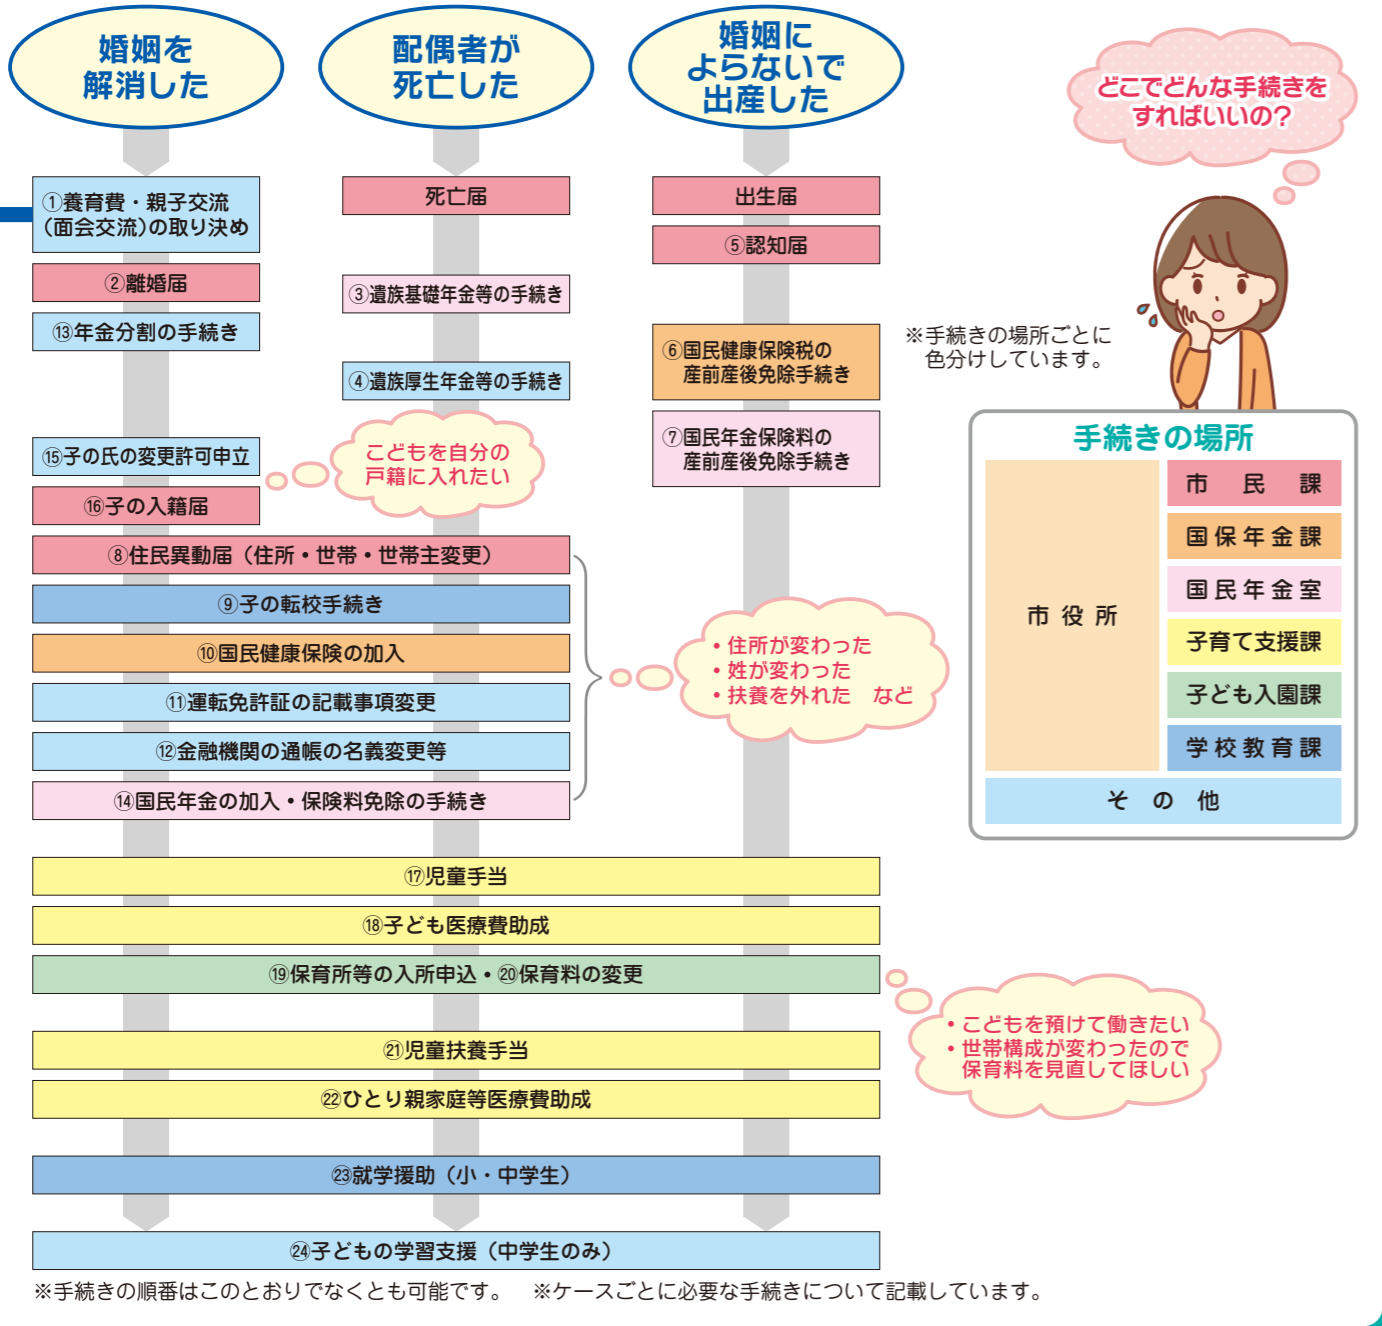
婚姻を解消した

配偶者が死亡した

婚姻によらないで出産した

どこでどんな手続きをすればいいの?

①養育費・親子交流(面会交流)の取り決め

②離婚届

⑬年金分割の手続き

死亡届

③遺族基礎年金等の手続き

④遺族厚生年金等の手続き

出生届

⑤認知届

⑥国民健康保険税の産前産後免除手続き

⑦国民年金保険料の産前産後免除手続き

※手続きの場所ごとに色分けしています。

⑮子の氏の変更許可申立

⑯子の入籍届

こどもを自分の戸籍に入れたい

⑧住民異動届(住所・世帯・世帯主変更)

⑨子の転校手続き

⑩国民健康保険の加入

⑪運転免許証の記載事項変更

⑫金融機関の通帳の名義変更等

⑭国民年金の加入・保険料免除の手続き

・住所が変わった
・姓が変わった
・扶養を外れた　など

手続きの場所

| 市役所 | 市民課 |
|---|---|
| | 国保年金課 |
| | 国民年金室 |
| | 子育て支援課 |
| | 子ども入園課 |
| | 学校教育課 |
| その他 | |

⑰児童手当

⑱子ども医療費助成

⑲保育所等の入所申込・⑳保育料の変更

・こどもを預けて働きたい
・世帯構成が変わったので保育料を見直してほしい

㉑児童扶養手当

㉒ひとり親家庭等医療費助成

㉓就学援助(小・中学生)

㉔子どもの学習支援(中学生のみ)

※手続きの順番はこのとおりでなくとも可能です。　※ケースごとに必要な手続きについて記載しています。